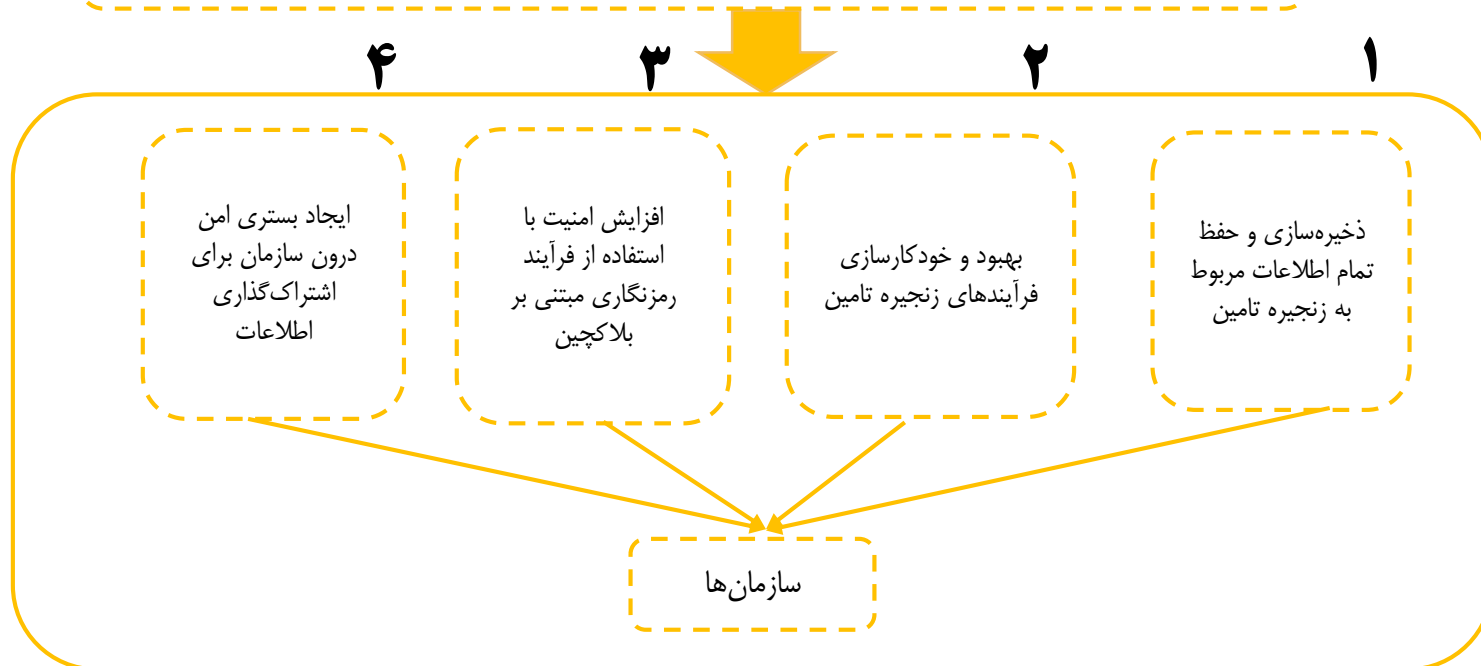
۱

ذخیره‌سازی و حفظ تمام اطلاعات مربوط به زنجیره تامین

۲

بهبود و خودکارسازی فرآیندهای زنجیره تامین

۳

افزایش امنیت با استفاده از فرآیند رمزنگاری مبتنی بر بلاکچین

۴

ایجاد بستری امن درون سازمان برای اشتراک‌گذاری اطلاعات

سازمان‌ها